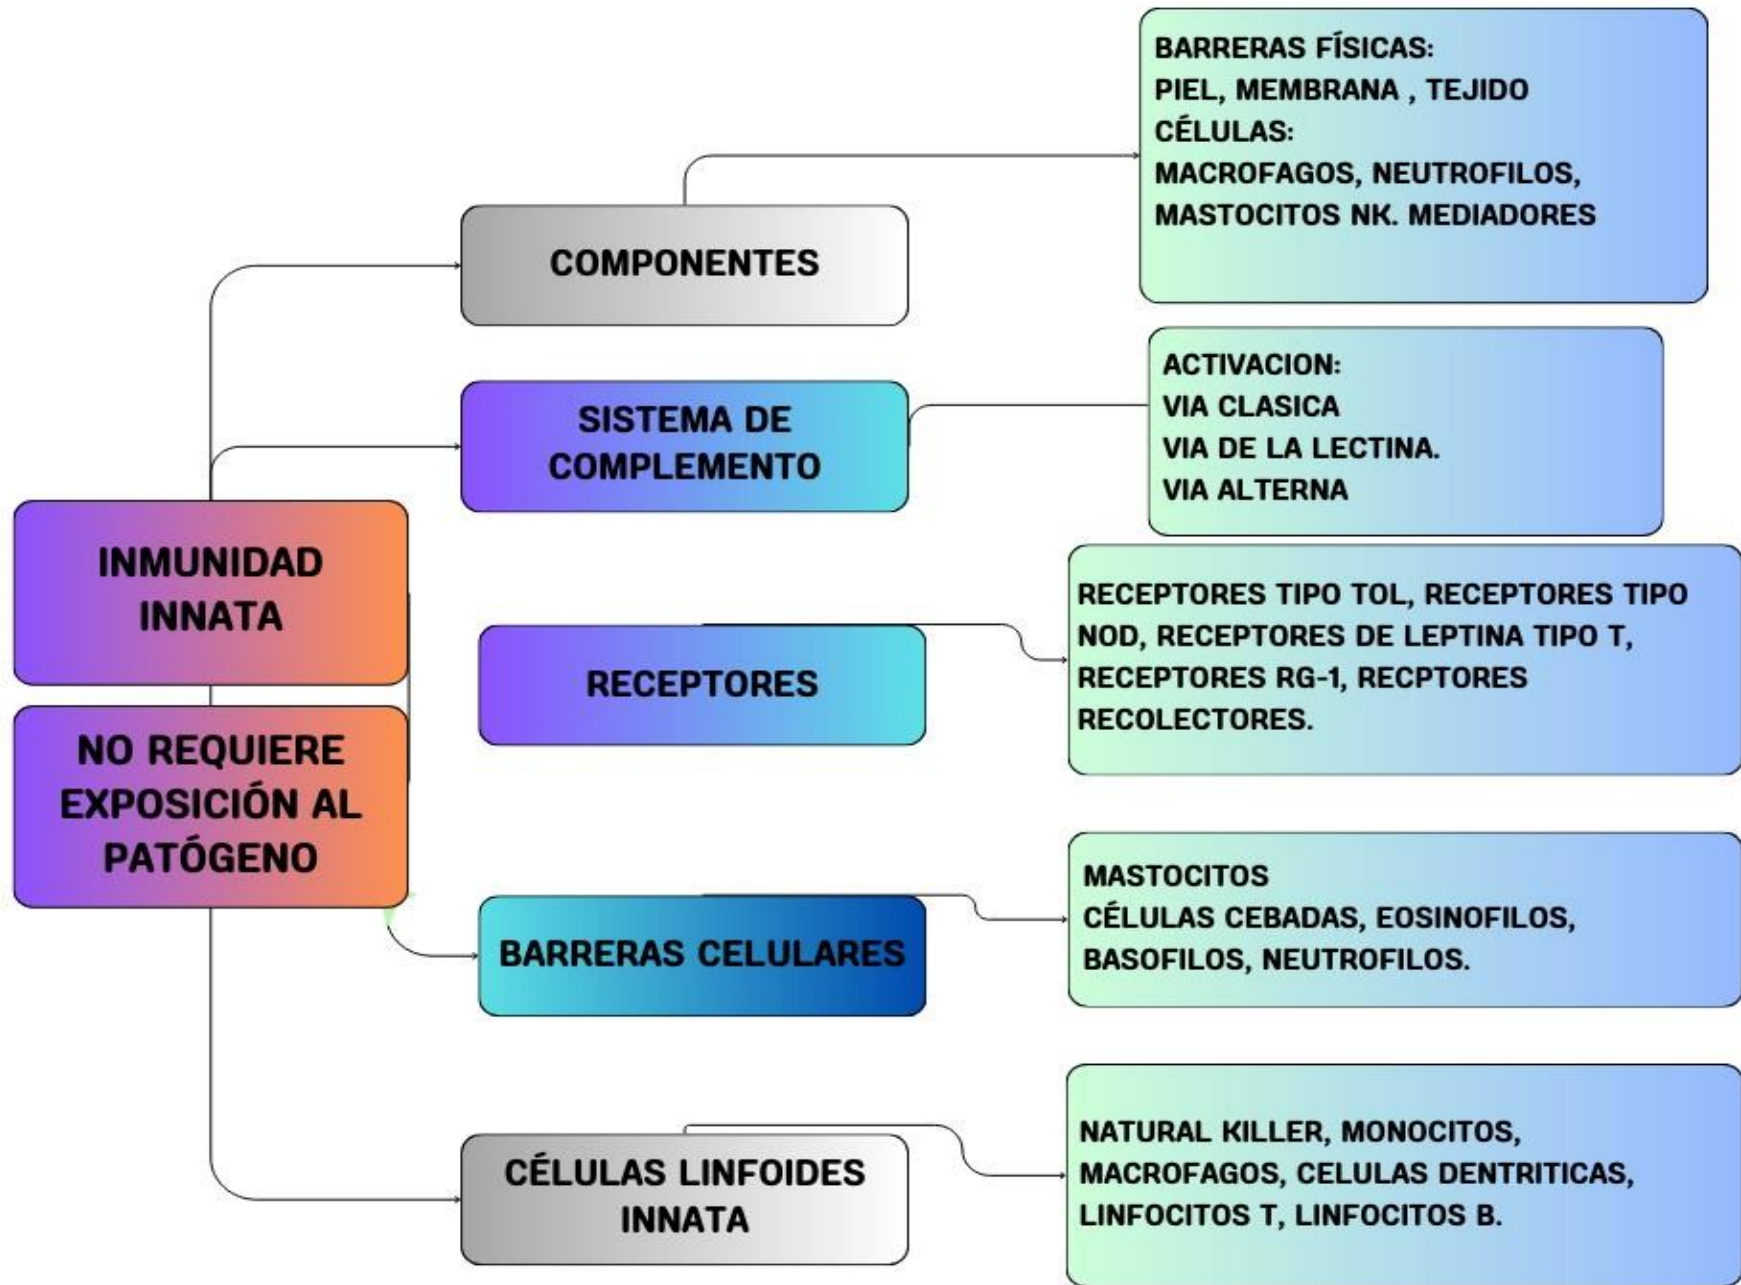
INMUNIDAD INNATA

NO REQUIERE EXPOSICIÓN AL PATÓGENO

COMPONENTES

BARRERAS FÍSICAS:
PIEL, MEMBRANA , TEJIDO
CÉLULAS:
MACROFAGOS, NEUTROFILOS, MASTOCITOS NK. MEDIADORES

SISTEMA DE COMPLEMENTO

ACTIVACION:
VIA CLASICA
VIA DE LA LECTINA.
VIA ALTERNA

RECEPTORES

RECEPTORES TIPO TOL, RECEPTORES TIPO NOD, RECEPTORES DE LEPTINA TIPO T, RECEPTORES RG-1, RECPTORES RECOLECTORES.

BARRERAS CELULARES

MASTOCITOS
CÉLULAS CEBADAS, EOSINOFILOS, BASOFILOS, NEUTROFILOS.

CÉLULAS LINFOIDES INNATA

NATURAL KILLER, MONOCITOS, MACROFAGOS, CELULAS DENTRITICAS, LINFOCITOS T, LINFOCITOS B.